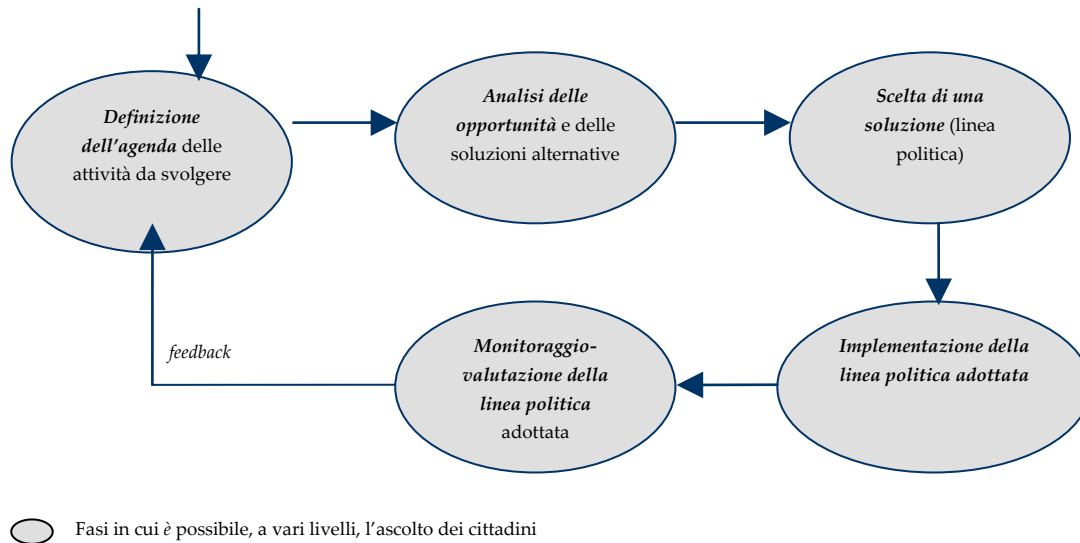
Definizione dell'agenda delle attività da svolgere

Analisi delle opportunità e delle soluzioni alternative

Scelta di una soluzione (linea politica)

Implementazione della linea politica adottata

Monitoraggio-valutazione della linea politica adottata

feedback

Fasi in cui è possibile, a vari livelli, l'ascolto dei cittadini